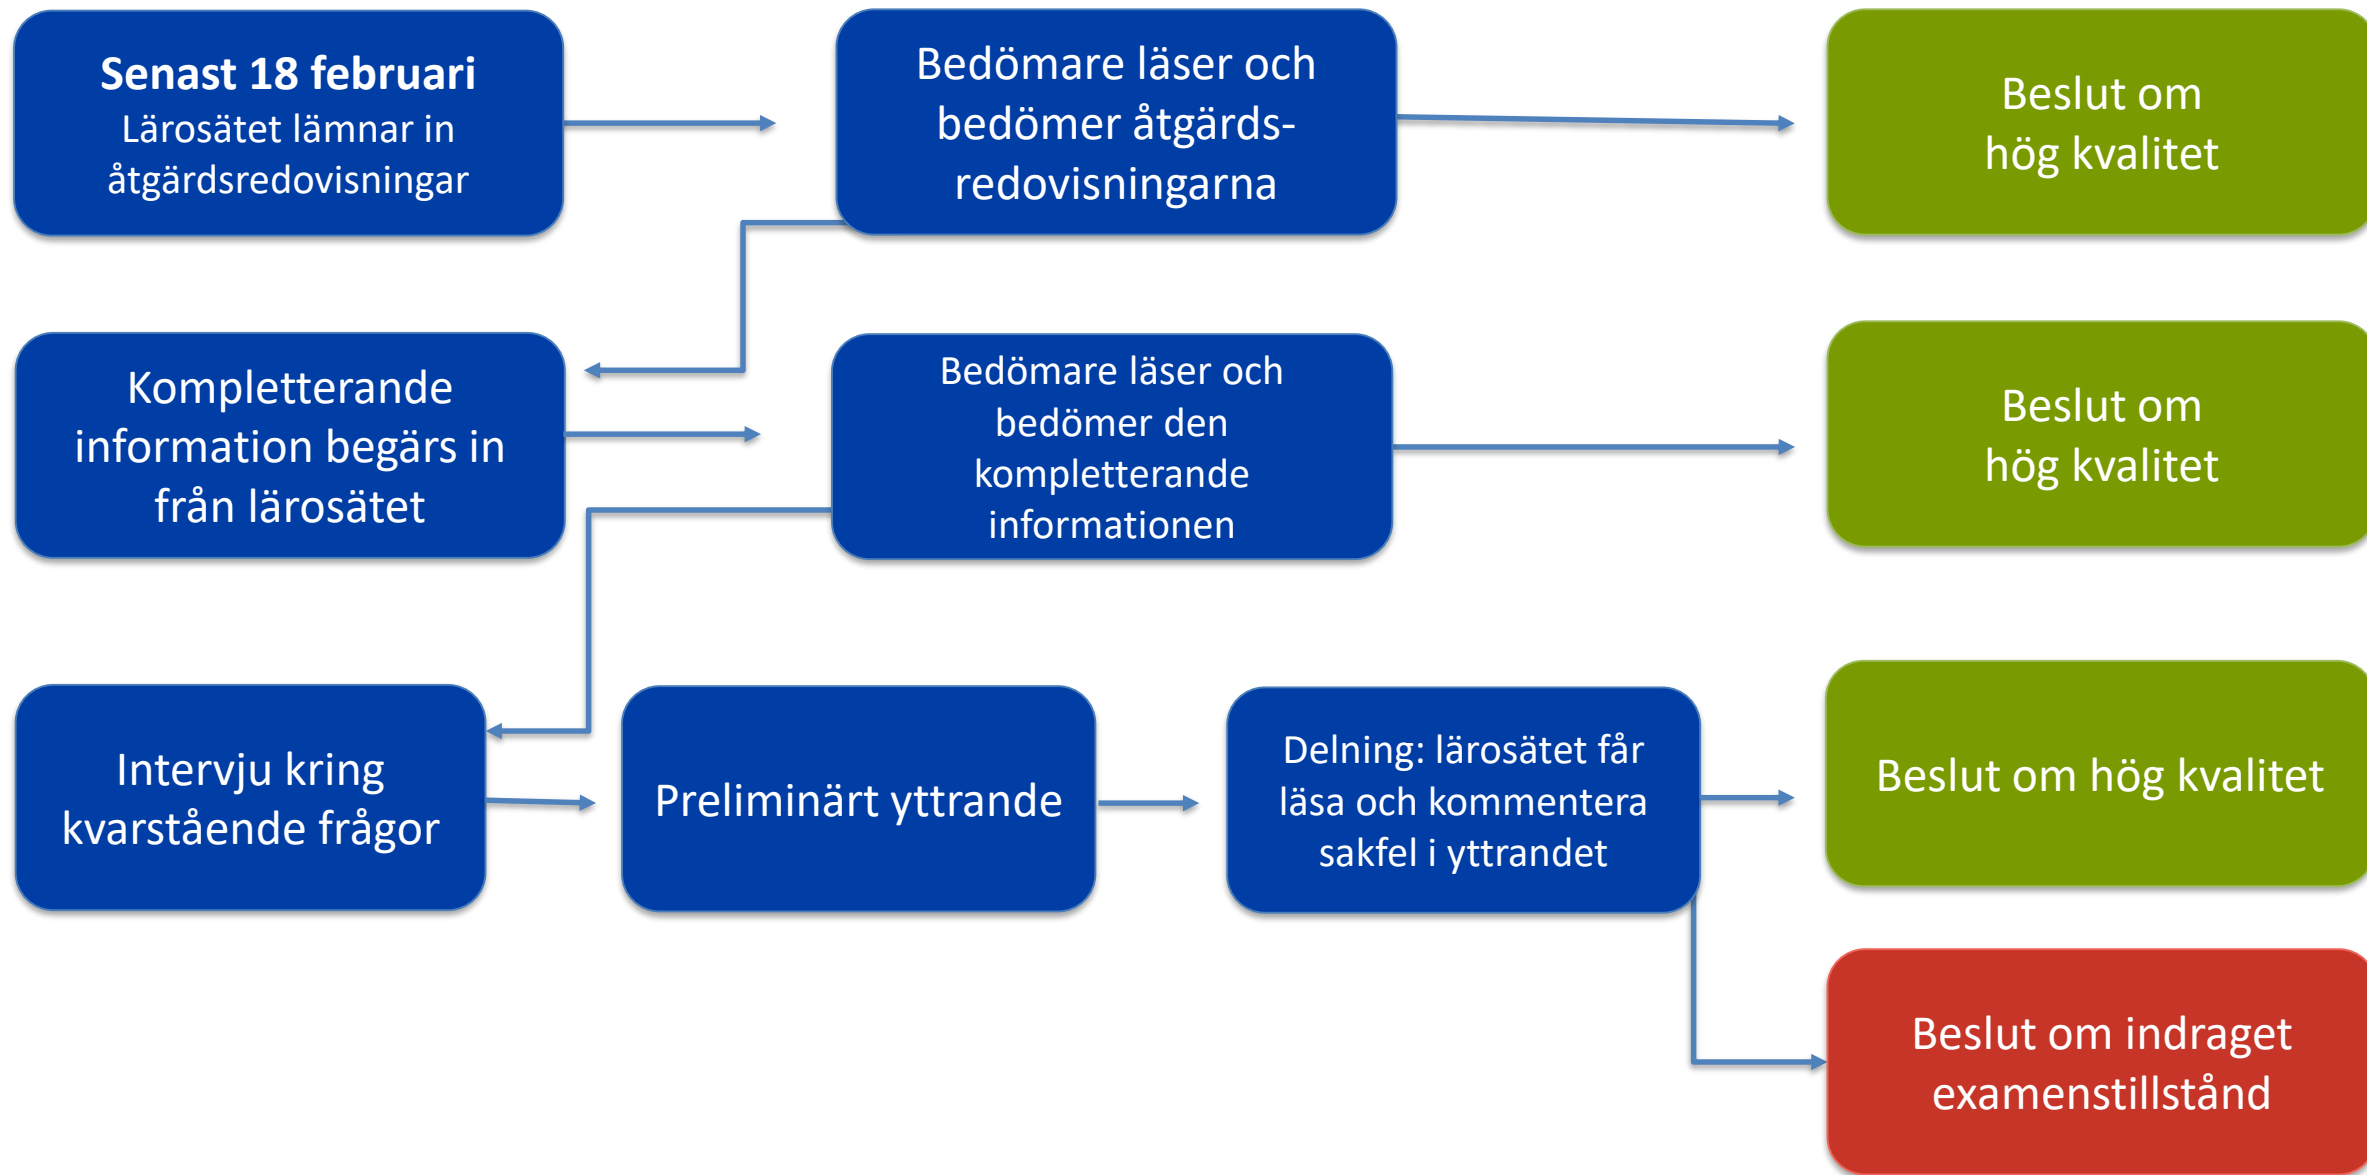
**Senast 18 februari**
Lärosätet lämnar in åtgärdsredovisningar

Bedömare läser och bedömer åtgärdsredovisningarna

Beslut om hög kvalitet

Kompletterande information begärs in från lärosätet

Bedömare läser och bedömer den kompletterande informationen

Beslut om hög kvalitet

Intervju kring kvarstående frågor

Preliminärt yttrande

Delning: lärosätet får läsa och kommentera sakfel i yttrandet

Beslut om hög kvalitet

Beslut om indraget examenstillstånd